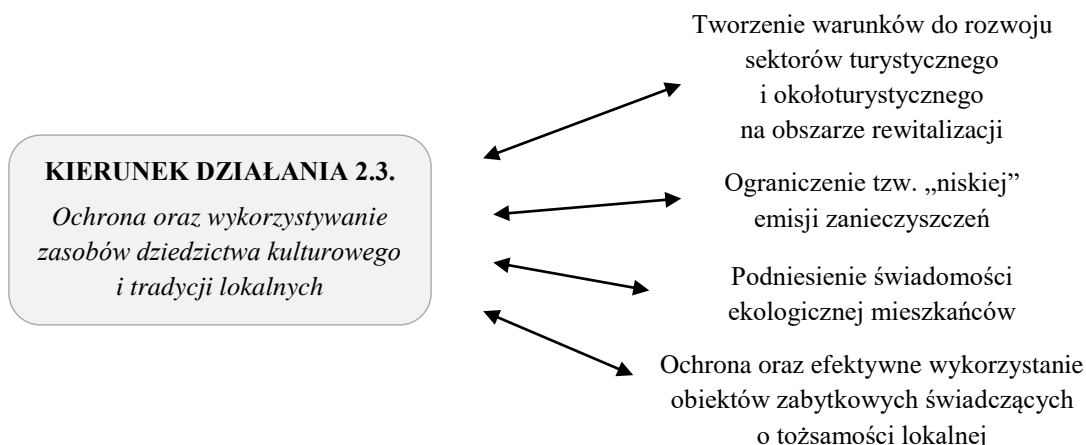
KIERUNEK DZIAŁANIA 2.3.

Ochrona oraz wykorzystywanie zasobów dziedzictwa kulturowego i tradycji lokalnych

Tworzenie warunków do rozwoju sektorów turystycznego i okołoturystycznego na obszarze rewitalizacji

Ograniczenie tzw. „niskiej" emisji zanieczyszczeń

Podniesienie świadomości ekologicznej mieszkańców

Ochrona oraz efektywne wykorzystanie obiektów zabytkowych świadczących o tożsamości lokalnej